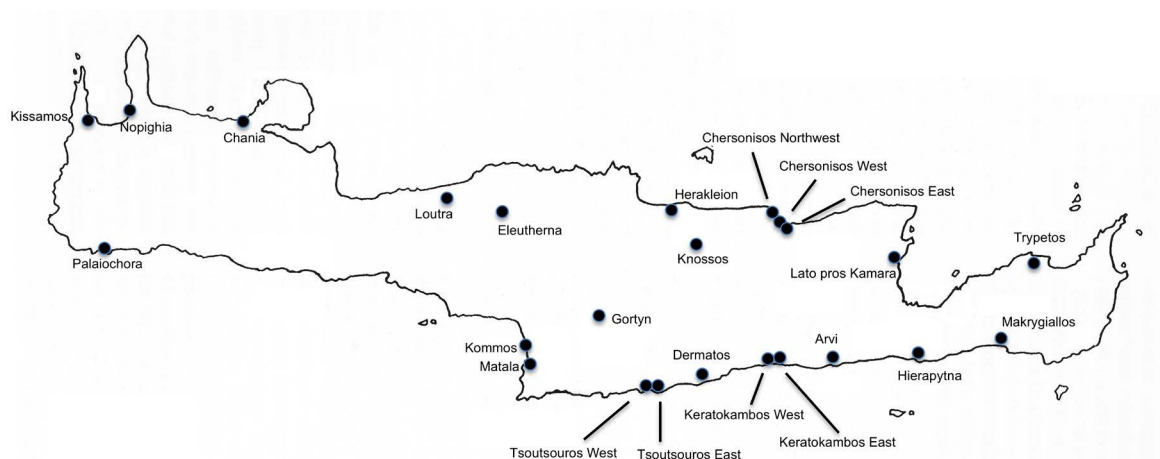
Kissamos
Nopighia
Chania
Chersonisos Northwest
Chersonisos West
Chersonisos East
Herakleion
Loutra
Eleutherna
Trypetos
Palaiochora
Knossos
Lato pros Kamara
Gortyn
Makrygiallos
Arvi
Kommos
Matala
Dermatos
Hierapytna
Keratokambos West
Keratokambos East
Tsoutsouros West
Tsoutsouros East